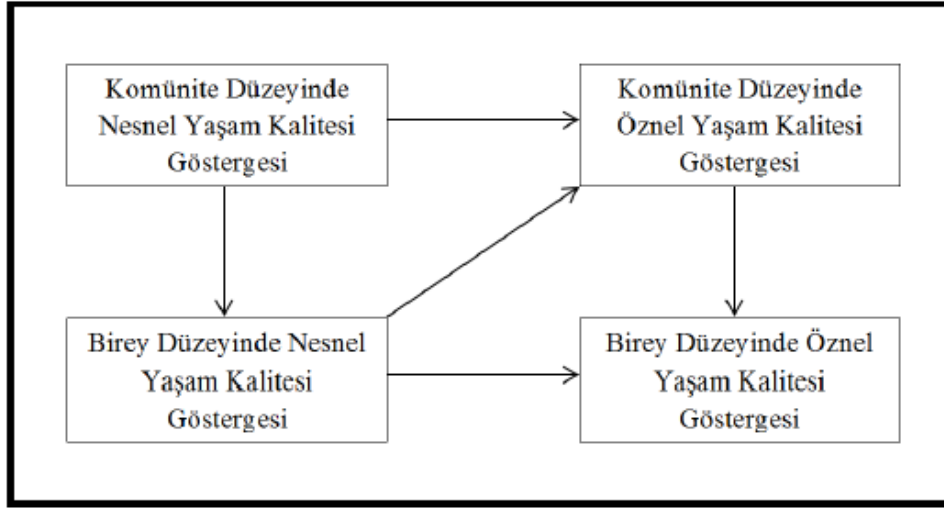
Komünite Düzeyinde Nesnel Yaşam Kalitesi Göstergesi

Komünite Düzeyinde Öznel Yaşam Kalitesi Göstergesi

Birey Düzeyinde Nesnel Yaşam Kalitesi Göstergesi

Birey Düzeyinde Öznel Yaşam Kalitesi Göstergesi